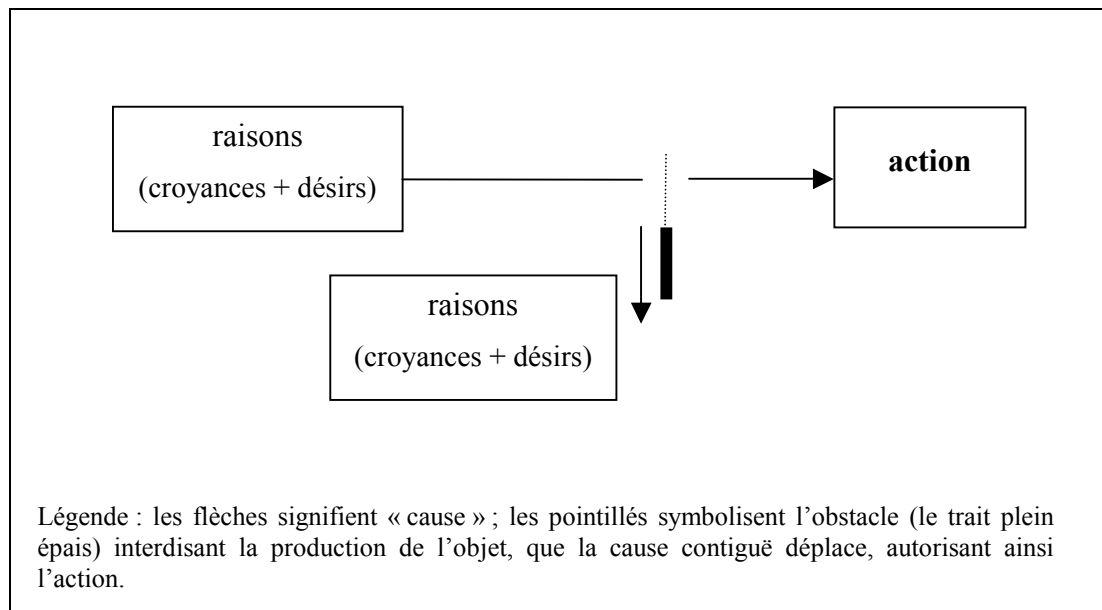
raisons
(croyances + désirs)

action

raisons
(croyances + désirs)

Légende : les flèches signifient « cause » ; les pointillés symbolisent l'obstacle (le trait plein épais) interdisant la production de l'objet, que la cause contiguë déplace, autorisant ainsi l'action.